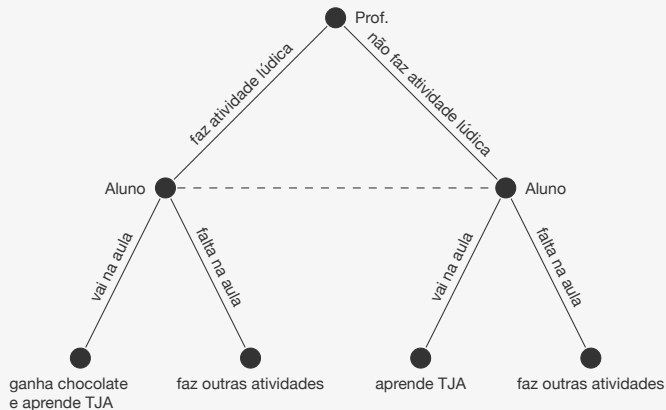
Prof.

faz atividade lúdica

não faz atividade lúdica

Aluno

Aluno

vai na aula

falta na aula

vai na aula

falta na aula

ganha chocolate e aprende TJA

faz outras atividades

aprende TJA

faz outras atividades